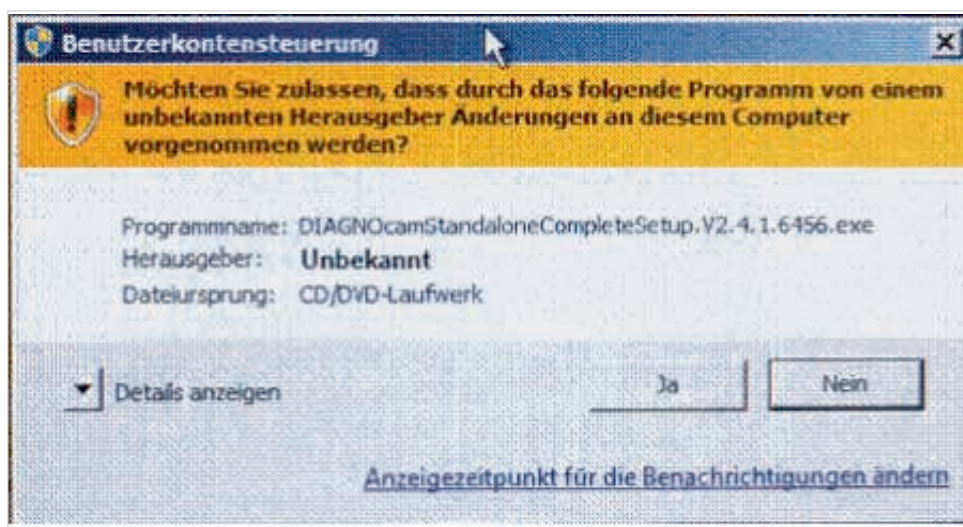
Benutzerkontensteuerung

Möchten Sie zulassen, dass durch das folgende Programm von einem unbekannten Herausgeber Änderungen an diesem Computer vorgenommen werden?

Programmname: DIAGNOcamStandaloneCompleteSetup.V2.4.1.6456.exe
Herausgeber: Unbekannt
Dateiursprung: CD/DVD-Laufwerk

Details anzeigen

Ja

Nein

Anzeigezeitpunkt für die Benachrichtigungen ändern